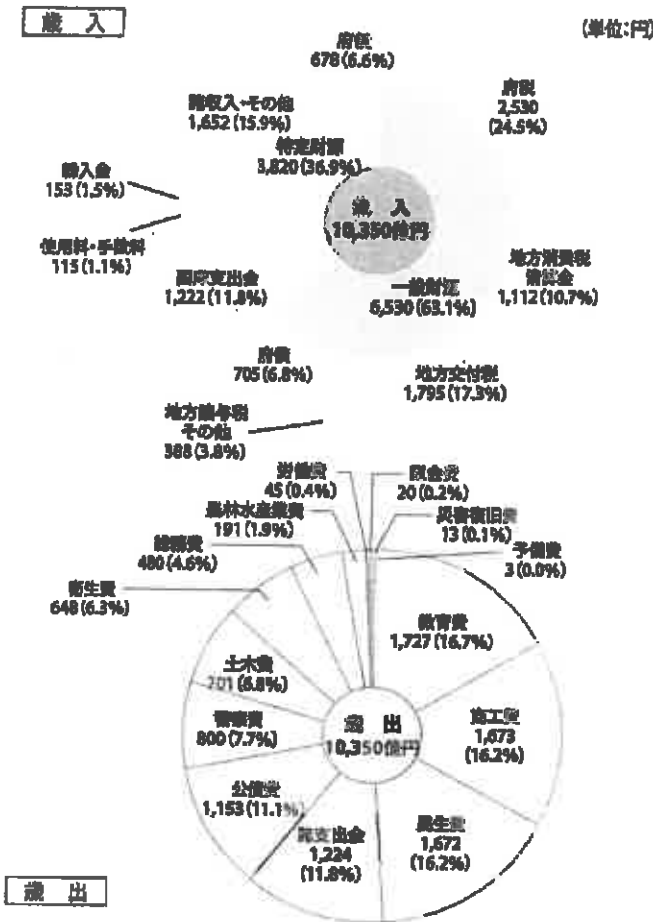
歳 入

(単位:円)

府債
678 (6.6%)

府税
2,530 (24.5%)

諸収入・その他
1,652 (15.9%)

特定財源
3,820 (36.9%)

繰入金
153 (1.5%)

歳 入
10,350億円

使用料・手数料
115 (1.1%)

国庫支出金
1,222 (11.8%)

一般財源
6,530 (63.1%)

地方消費税清算金
1,112 (10.7%)

府債
705 (6.8%)

地方交付税
1,795 (17.3%)

地方譲与税
その他
388 (3.8%)

労働費
45 (0.4%)

議会費
20 (0.2%)

農林水産業費
191 (1.9%)

災害復旧費
13 (0.1%)

総務費
480 (4.6%)

予備費
3 (0.0%)

衛生費
648 (6.3%)

教育費
1,727 (16.7%)

土木費
701 (6.8%)

歳 出
10,350億円

商工費
1,673 (16.2%)

警察費
800 (7.7%)

公債費
1,153 (11.1%)

諸支出金
1,224 (11.8%)

民生費
1,672 (16.2%)

歳 出